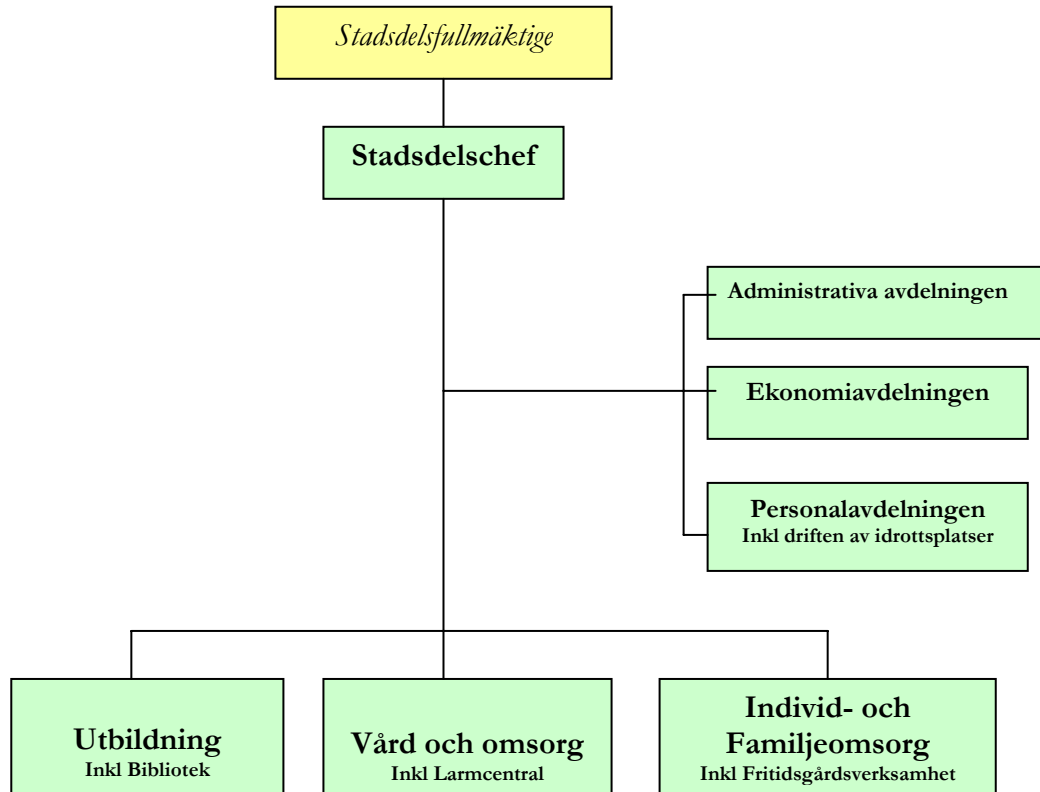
Stadsdelsfullmäktige

Stadsdelschef

Administrativa avdelningen

Ekonomiavdelningen

Personalavdelningen
Inkl driften av idrottsplatser

Utbildning
Inkl Bibliotek

Vård och omsorg
Inkl Larmcentral

Individ- och Familjeomsorg
Inkl Fritidsgårdsverksamhet